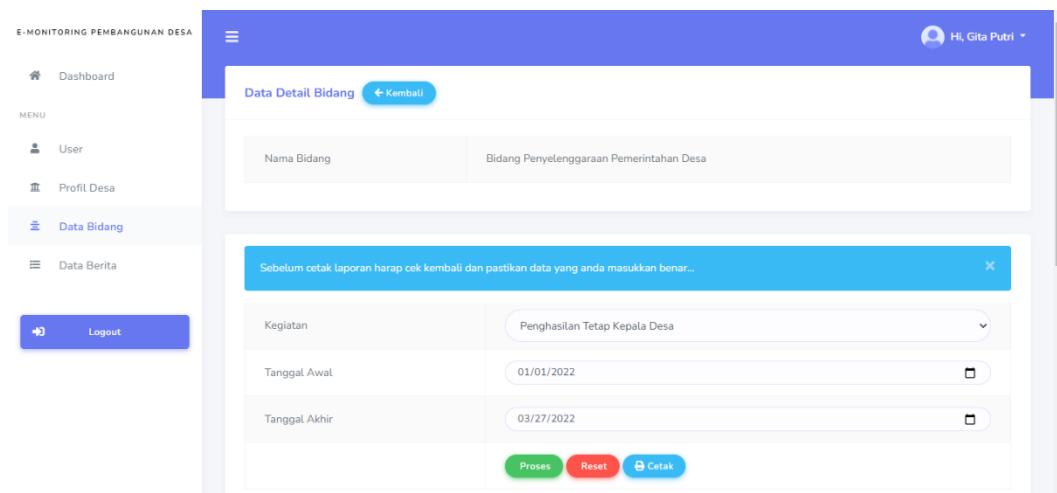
E-MONITORING PEMBANGUNAN DESA

Dashboard

MENU

User

Profil Desa

Data Bidang

Data Berita

Logout

Hi, Gita Putri

Data Detail Bidang ← Kembali

| Nama Bidang | Bidang Penyelenggaraan Pemerintahan Desa |
|---|---|

Sebelum cetak laporan harap cek kembali dan pastikan data yang anda masukkan benar...

×

| Kegiatan | Penghasilan Tetap Kepala Desa |
|---|---|
| Tanggal Awal | 01/01/2022 |
| Tanggal Akhir | 03/27/2022 |
| | Proses Reset Cetak |